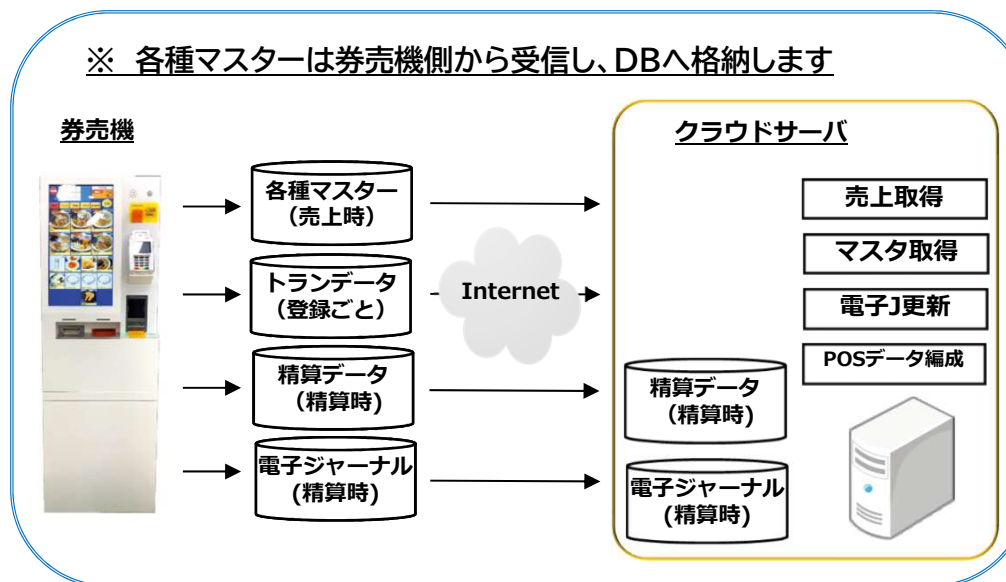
※ 各種マスターは券売機側から受信し、DBへ格納します

券売機

各種マスター
(売上時)

トランデータ
(登録ごと)

精算データ
(精算時)

電子ジャーナル
(精算時)

Internet

クラウドサーバ

売上取得

マスタ取得

電子J更新

POSデータ編成

精算データ
(精算時)

電子ジャーナル
(精算時)